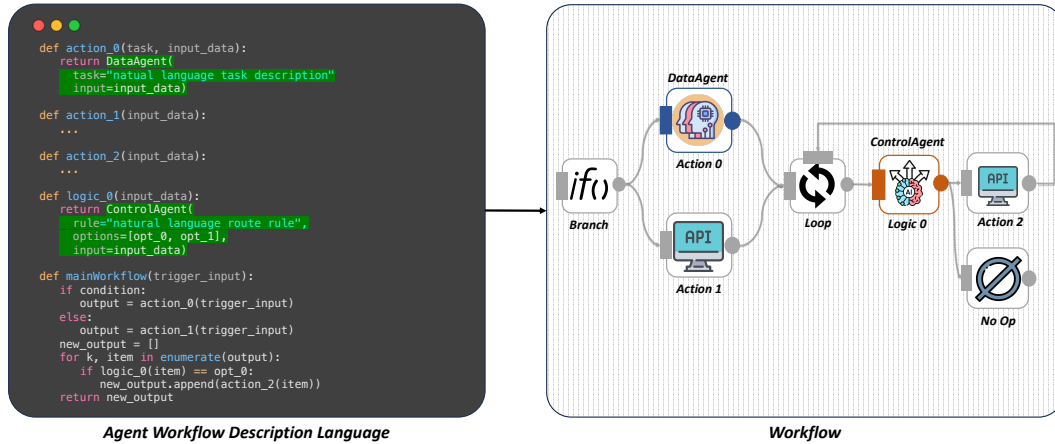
def action_0(task, input_data):
    return DataAgent(
        task="natual language task description"
        input=input_data)

def action_1(input_data):
    ...

def action_2(input_data):
    ...

def logic_0(input_data):
    return ControlAgent(
        rule="natural language route rule",
        options=[opt_0, opt_1],
        input=input_data)

def mainWorkflow(trigger_input):
    if condition:
        output = action_0(trigger_input)
    else:
        output = action_1(trigger_input)
    new_output = []
    for k, item in enumerate(output):
        if logic_0(item) == opt_0:
            new_output.append(action_2(item))
    return new_output

Agent Workflow Description Language

DataAgent

Action 0

if()

Branch

API

Action 1

Loop

ControlAgent

Logic 0

API

Action 2

No Op

Workflow